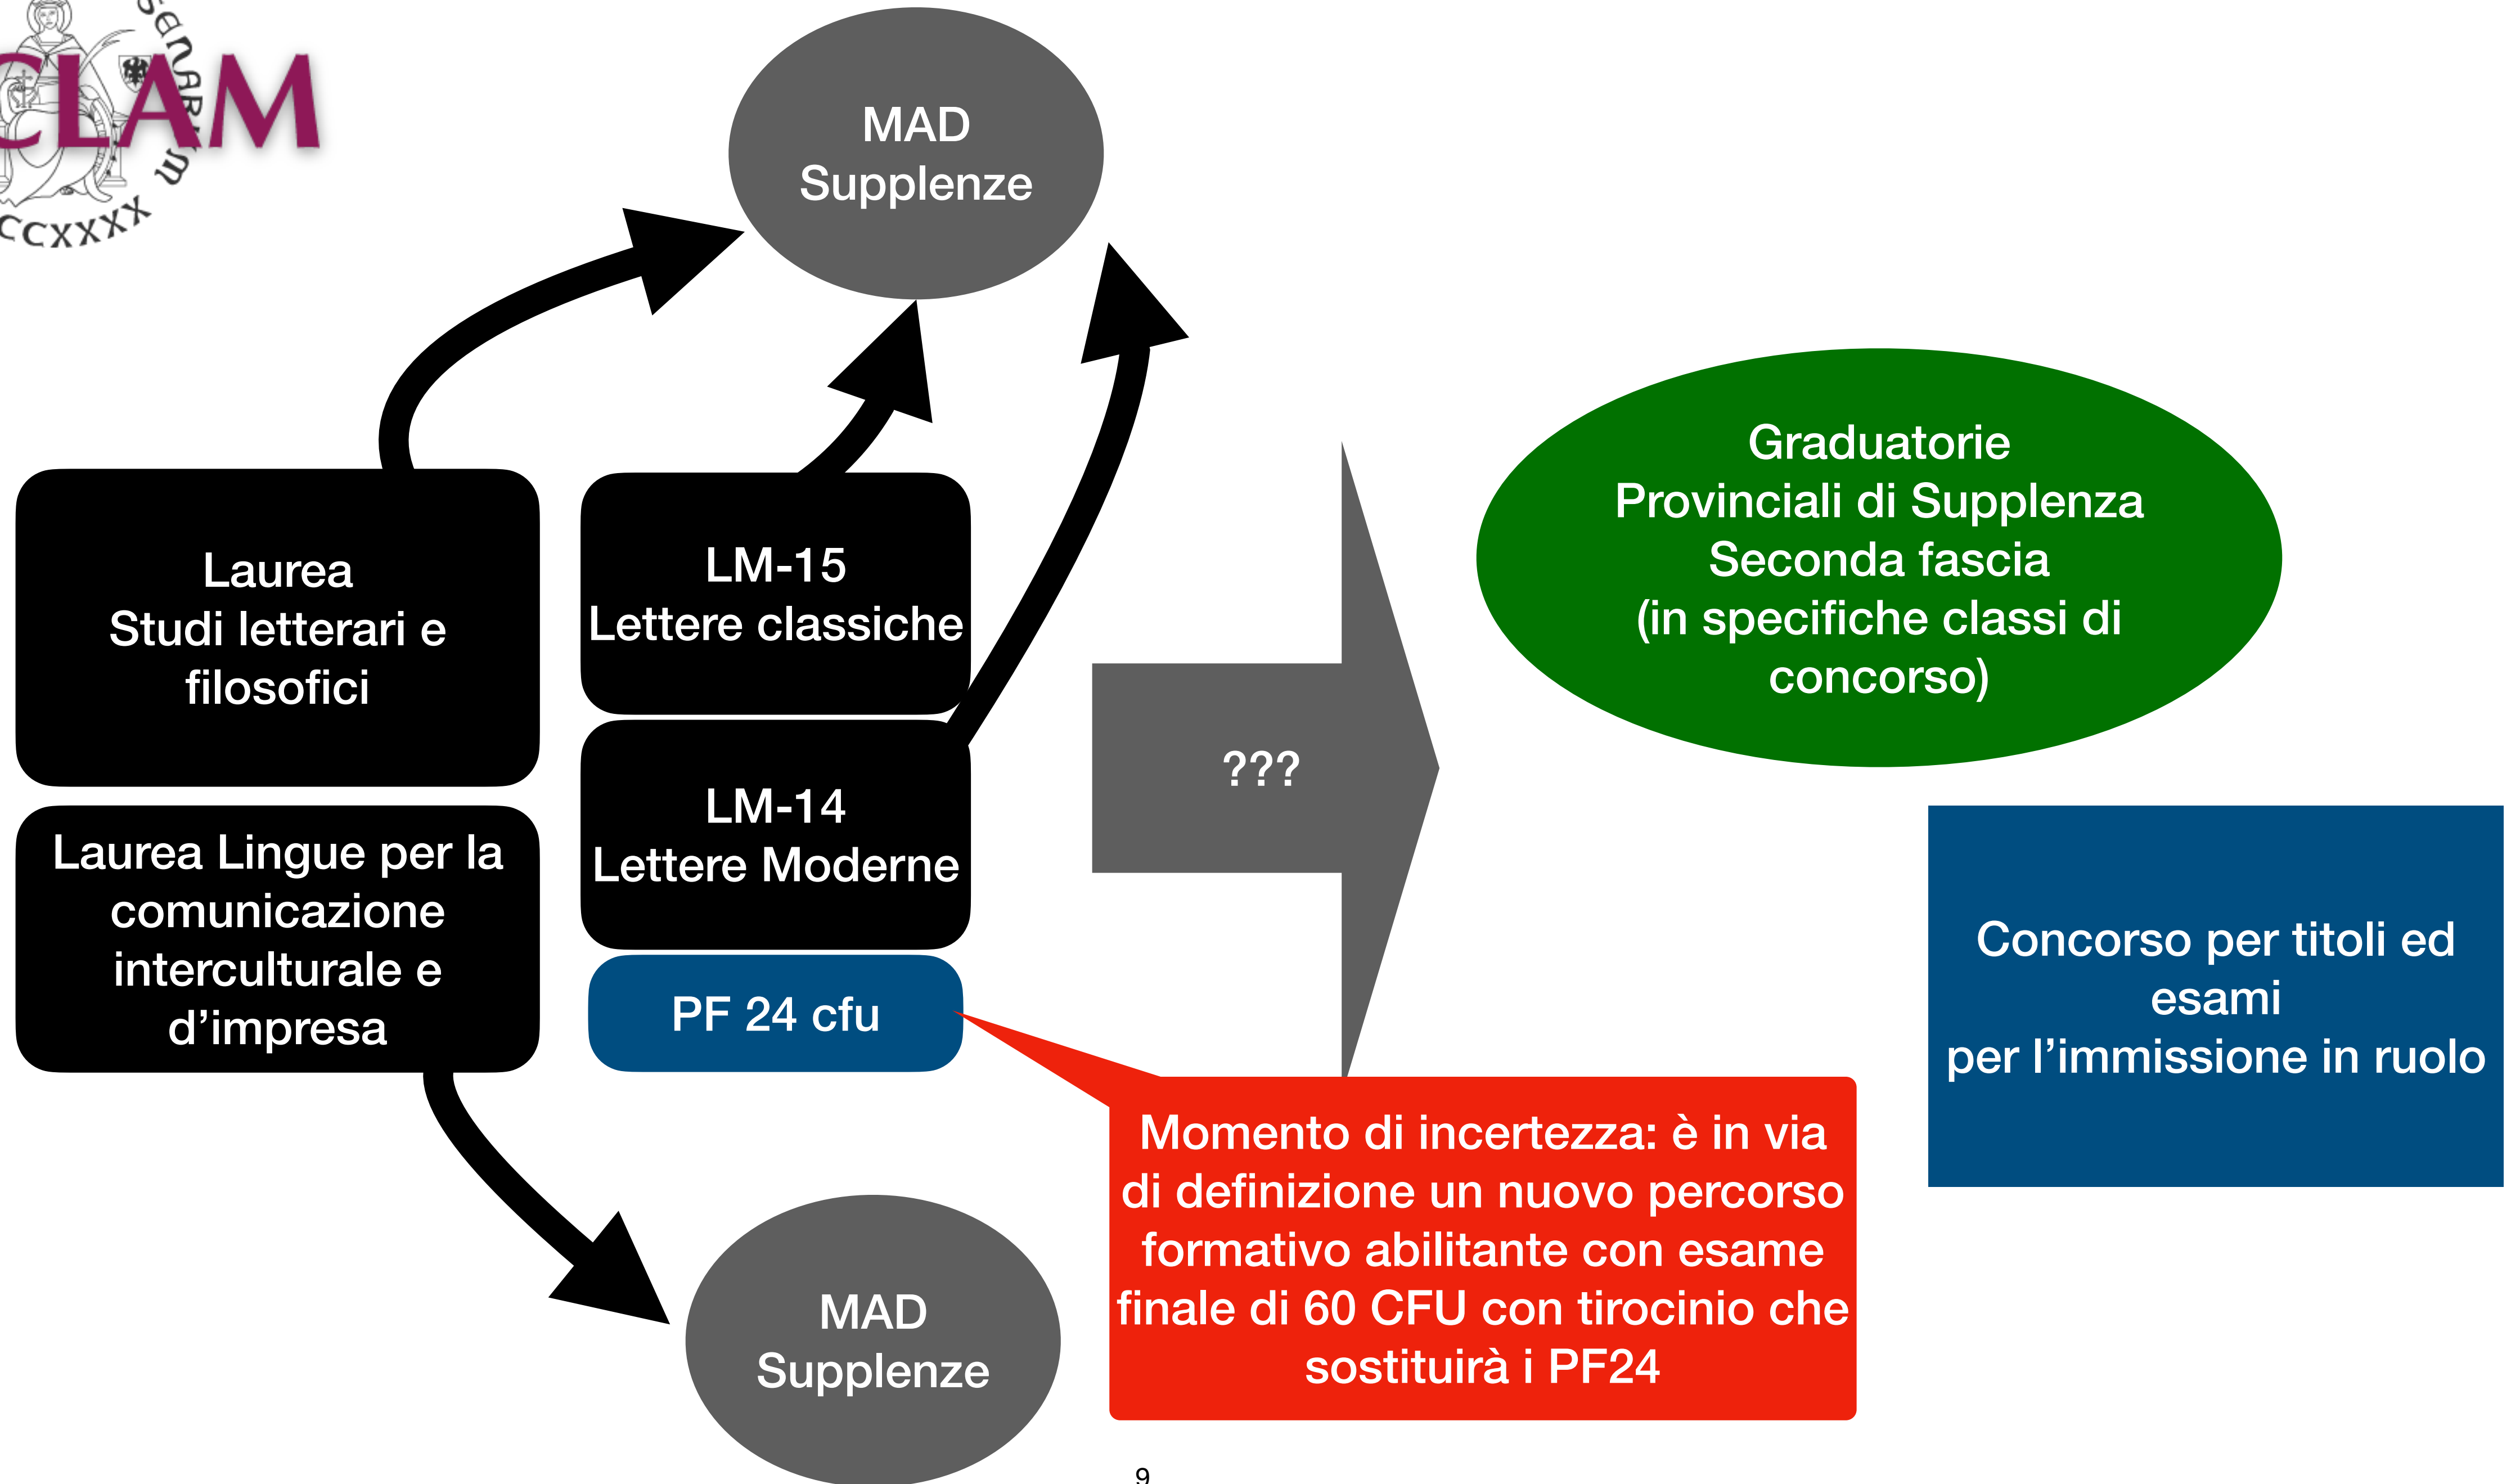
CLAM

MAD
Supplenze

Laurea
Studi letterari e filosofici

LM-15
Lettere classiche

LM-14
Lettere Moderne

PF 24 cfu

Laurea Lingue per la comunicazione interculturale e d'impresa

???

Graduatorie
Provinciali di Supplenza
Seconda fascia
(in specifiche classi di concorso)

Concorso per titoli ed esami
per l'immissione in ruolo

Momento di incertezza: è in via di definizione un nuovo percorso formativo abilitante con esame finale di 60 CFU con tirocinio che sostituirà i PF24

MAD
Supplenze

9